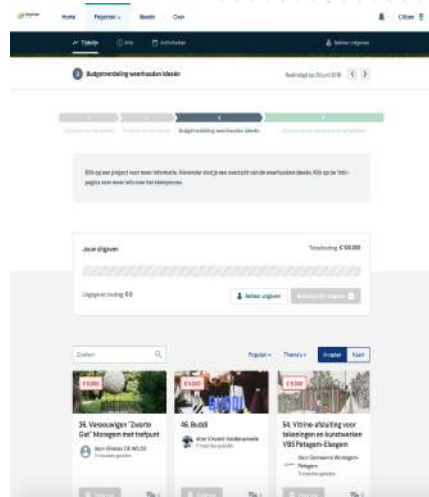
Home Projecten Ideeën Over

Citizen

Tijdslijn Info Activiteiten

Budgetverdeling weerhouden ideeën

Budgetverdeling weerhouden ideeën

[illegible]

Jouw uitgaven

Totaalbedrag €100.000

Uitgegeven bedrag: €0

Bekijk uitgaven

Zoeken

Populair Thema's Inzetten Kaart

€9.000

36. Vervoerwegen "Zwarte Gat" Moregem met trefpunt

46. Buddi

54. Vitrine-afsluiting voor tekeningen en kunstwerken VBS Petegem-Elsegem

€9.000

€9.000